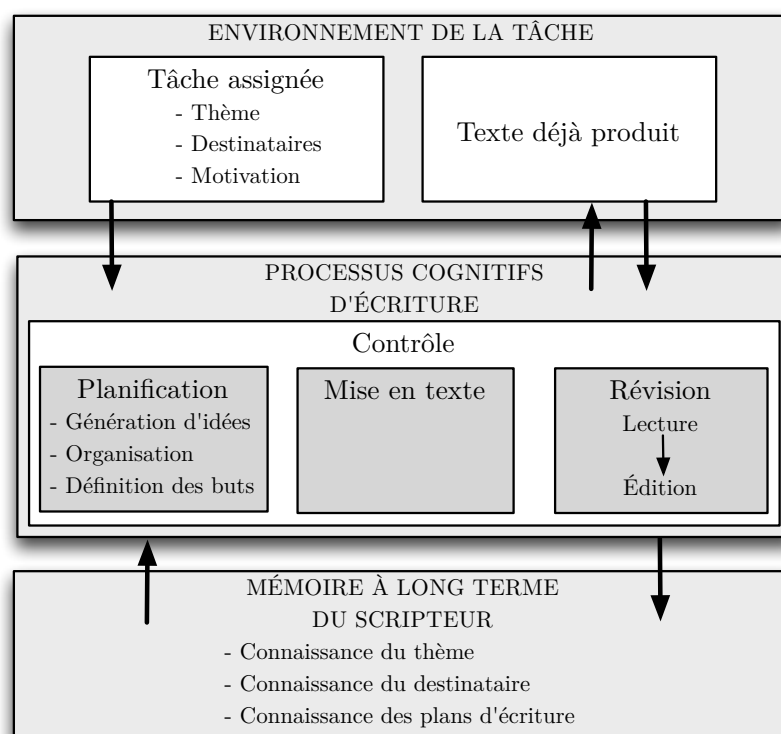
ENVIRONNEMENT DE LA TÂCHE

Tâche assignée
- Thème
- Destinataires
- Motivation

Texte déjà produit

PROCESSUS COGNITIFS D'ÉCRITURE

Contrôle

Planification
- Génération d'idées
- Organisation
- Définition des buts

Mise en texte

Révision
Lecture
Édition

MÉMOIRE À LONG TERME DU SCRIPTEUR
- Connaissance du thème
- Connaissance du destinataire
- Connaissance des plans d'écriture